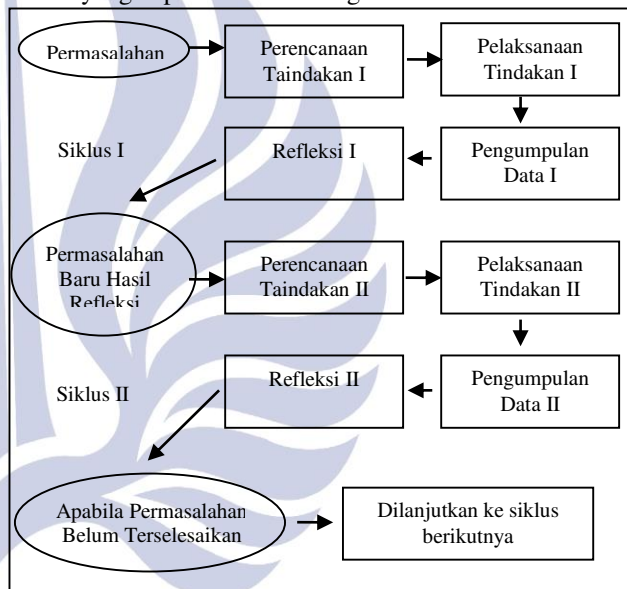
Permasalahan

Perencanaan Taindakan I

Pelaksanaan Tindakan I

Siklus I

Refleksi I

Pengumpulan Data I

Permasalahan Baru Hasil Refleksi

Perencanaan Taindakan II

Pelaksanaan Tindakan II

Siklus II

Refleksi II

Pengumpulan Data II

Apabila Permasalahan Belum Terselesaikan

Dilanjutkan ke siklus berikutnya